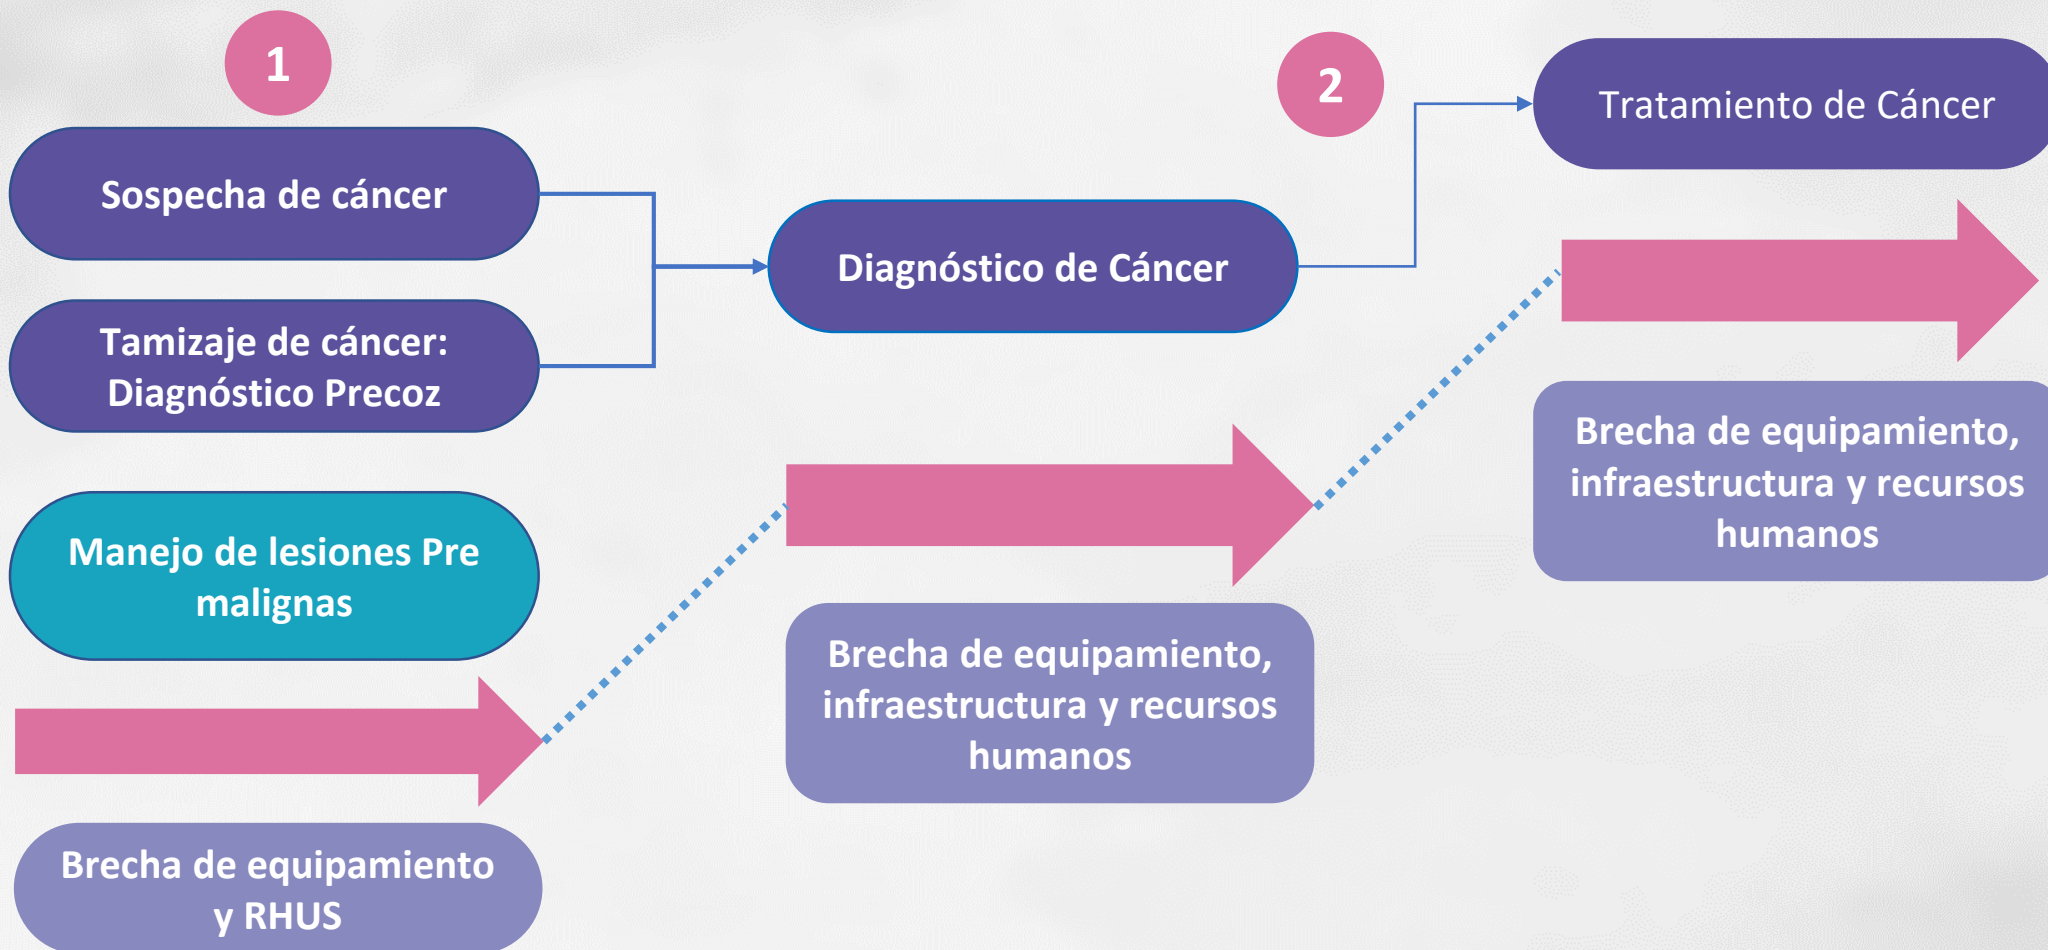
1

Sospecha de cáncer

Tamizaje de cáncer: Diagnóstico Precoz

Manejo de lesiones Pre malignas

Brecha de equipamiento y RHUS

Diagnóstico de Cáncer

Brecha de equipamiento, infraestructura y recursos humanos

2

Tratamiento de Cáncer

Brecha de equipamiento, infraestructura y recursos humanos